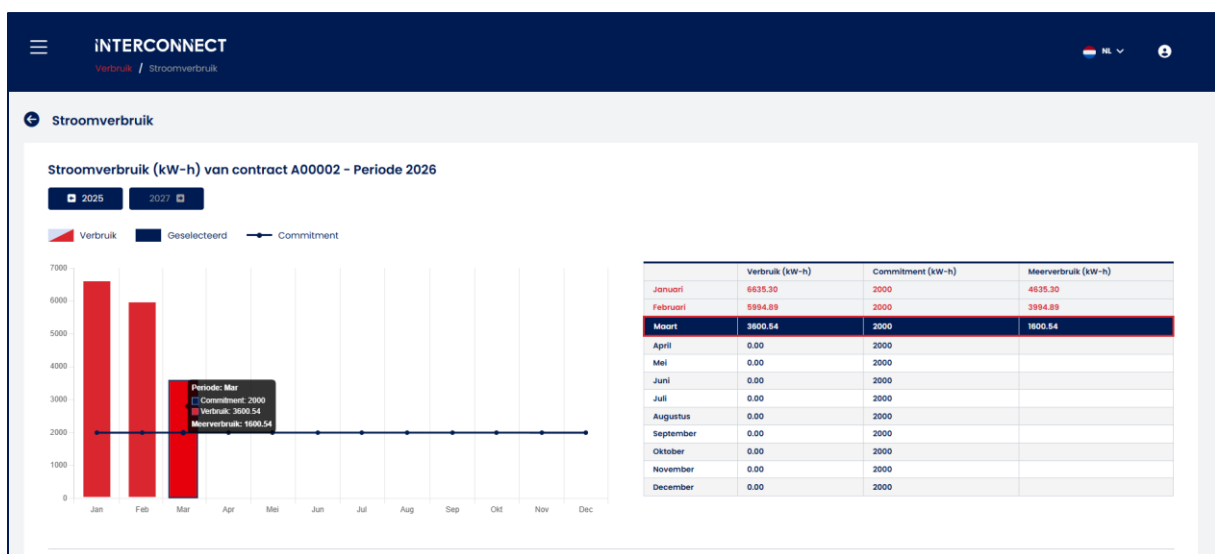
iNTERCONNECT
Verbruik / Stroomverbruik

NL

Stroomverbruik

Stroomverbruik (kW-h) van contract A00002 - Periode 2026

2025
2027

Verbruik
Geselecteerd
Commitment

7000
6000
5000
4000
3000
2000
1000
0

Periode: Mar
Commitment: 2000
Verbruik: 3600.54
Meerverbruik: 1600.54

Jan Feb Mar Apr Mei Jun Jul Aug Sep Okt Nov Dec

| | Verbruik (kW-h) | Commitment (kW-h) | Meerverbruik (kW-h) |
|---|---|---|---|
| Januari | 6635.30 | 2000 | 4635.30 |
| Februari | 5994.89 | 2000 | 3994.89 |
| Maart | 3600.54 | 2000 | 1600.54 |
| April | 0.00 | 2000 | |
| Mei | 0.00 | 2000 | |
| Juni | 0.00 | 2000 | |
| Juli | 0.00 | 2000 | |
| Augustus | 0.00 | 2000 | |
| September | 0.00 | 2000 | |
| Oktober | 0.00 | 2000 | |
| November | 0.00 | 2000 | |
| December | 0.00 | 2000 | |